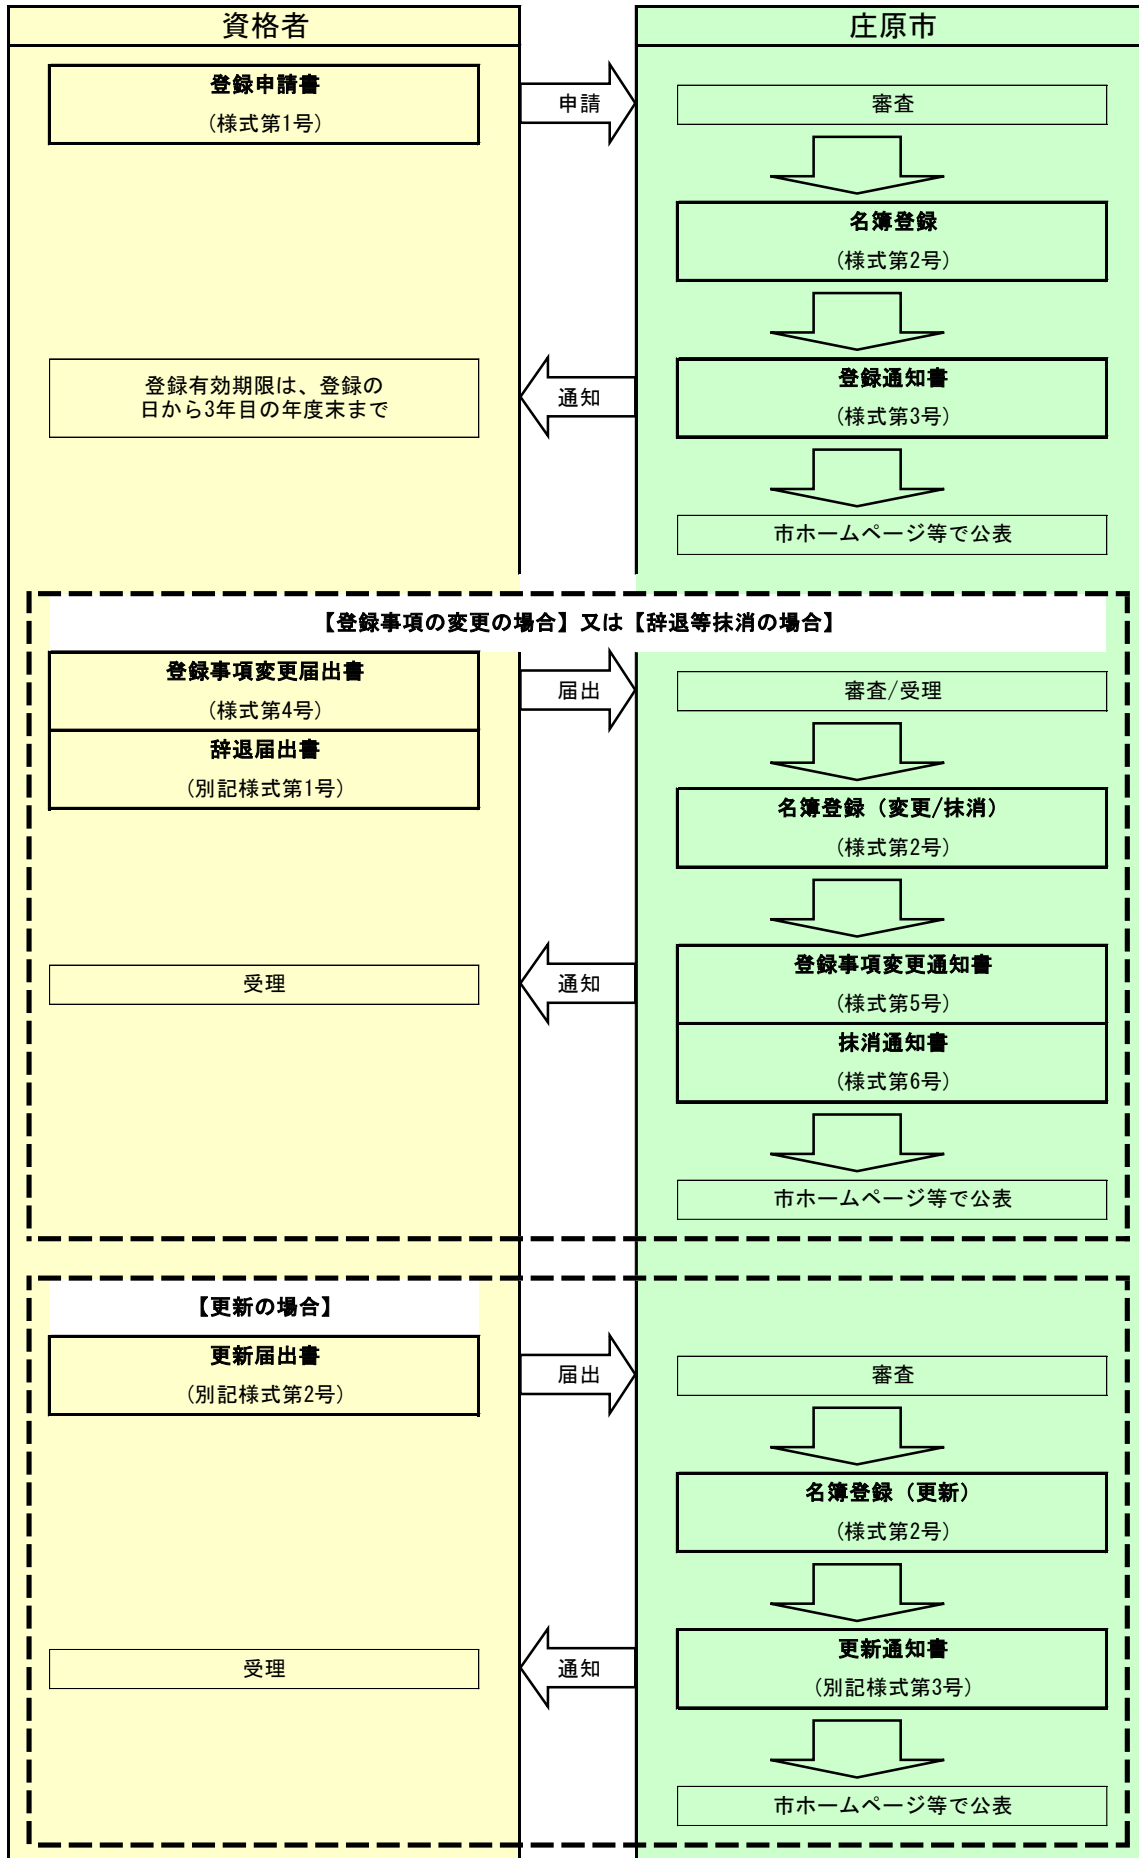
資格者

庄原市

登録申請書
（様式第1号）

申請

審査

名簿登録
（様式第2号）

登録有効期限は、登録の日から3年目の年度末まで

通知

登録通知書
（様式第3号）

市ホームページ等で公表

【登録事項の変更の場合】又は【辞退等抹消の場合】

登録事項変更届出書
（様式第4号）

辞退届出書
（別記様式第1号）

届出

審査/受理

名簿登録（変更/抹消）
（様式第2号）

受理

通知

登録事項変更通知書
（様式第5号）

抹消通知書
（様式第6号）

市ホームページ等で公表

【更新の場合】

更新届出書
（別記様式第2号）

届出

審査

名簿登録（更新）
（様式第2号）

受理

通知

更新通知書
（別記様式第3号）

市ホームページ等で公表